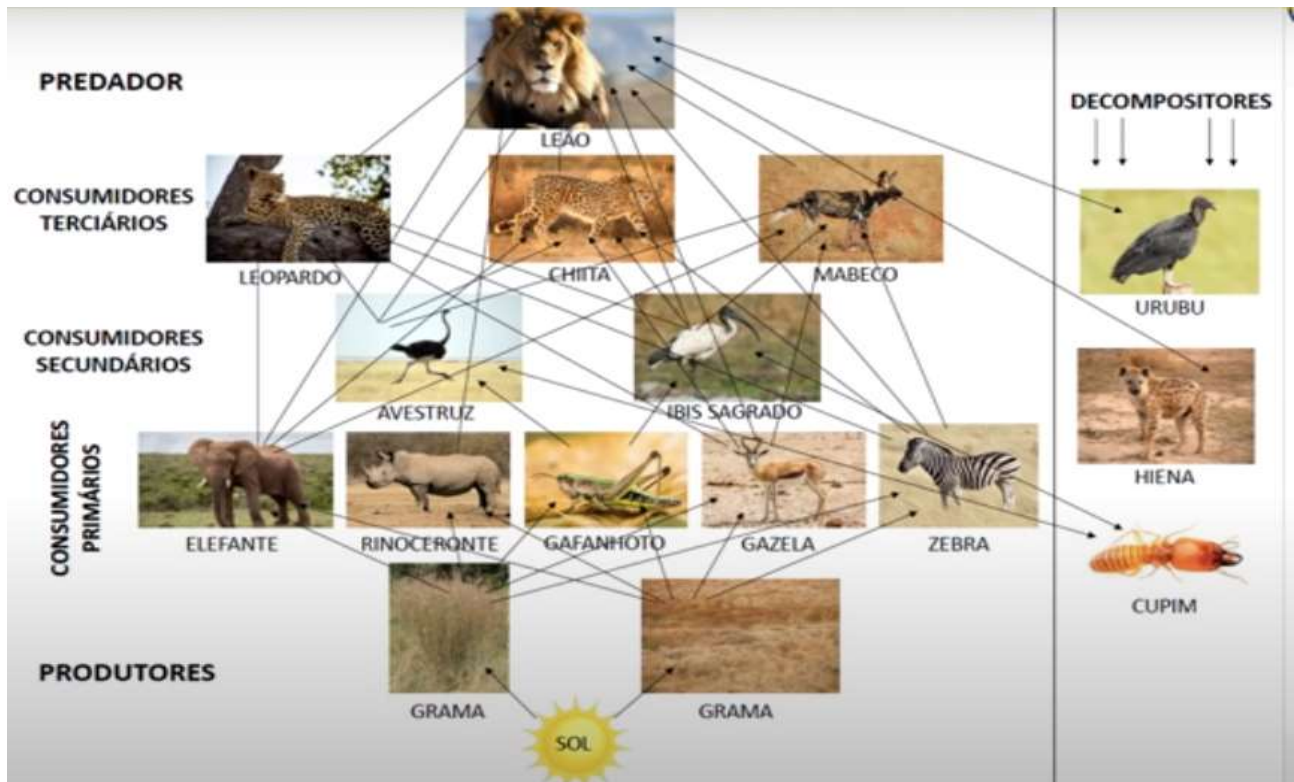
PREDADOR

LEÃO

DECOMPOSITORES

CONSUMIDORES TERCIÁRIOS

LEOPARDO

CHITA

MABECO

URUBU

CONSUMIDORES SECUNDÁRIOS

AVESTRUZ

IBIS SAGRADO

HIENA

CONSUMIDORES PRIMÁRIOS

ELEFANTE

RINOCERONTE

GAFANHOTO

GAZELA

ZEBRA

CUPIM

PRODUTORES

GRAMA

GRAMA

SOL